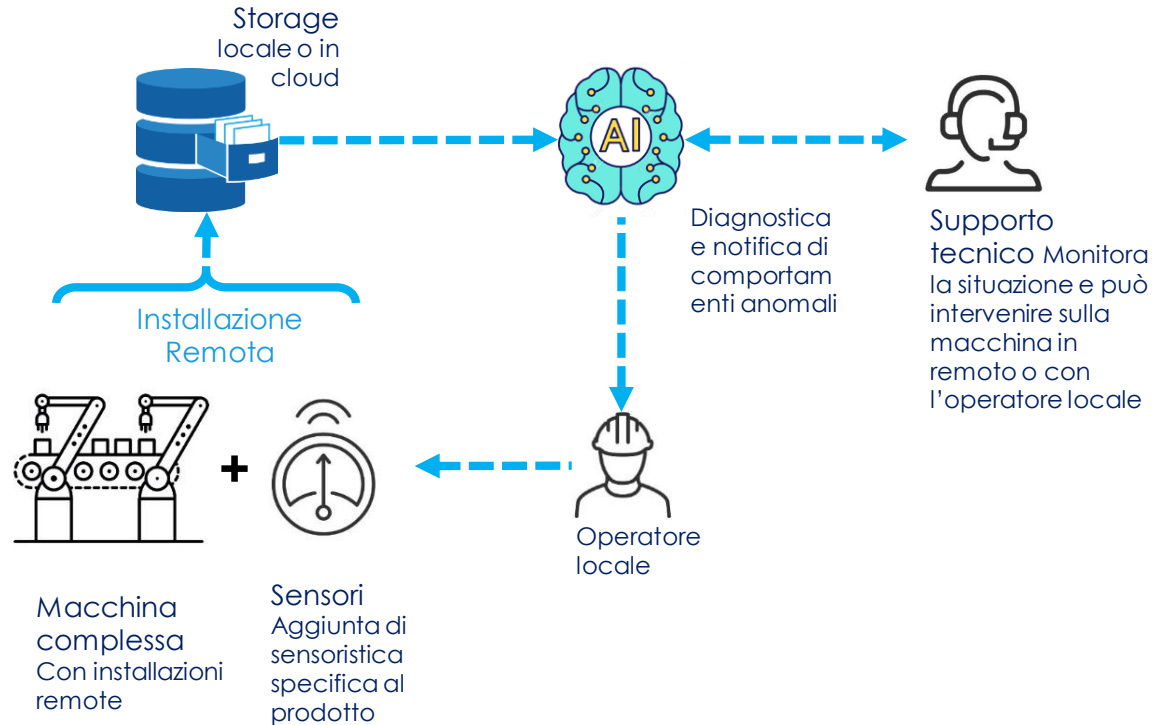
Storage
locale o in cloud

AI

Diagnostica e notifica di comportamenti anomali

Supporto tecnico Monitora la situazione e può intervenire sulla macchina in remoto o con l'operatore locale

Installazione Remota

+

Operatore locale

Macchina complessa
Con installazioni remote

Sensori
Aggiunta di sensoristica specifica al prodotto